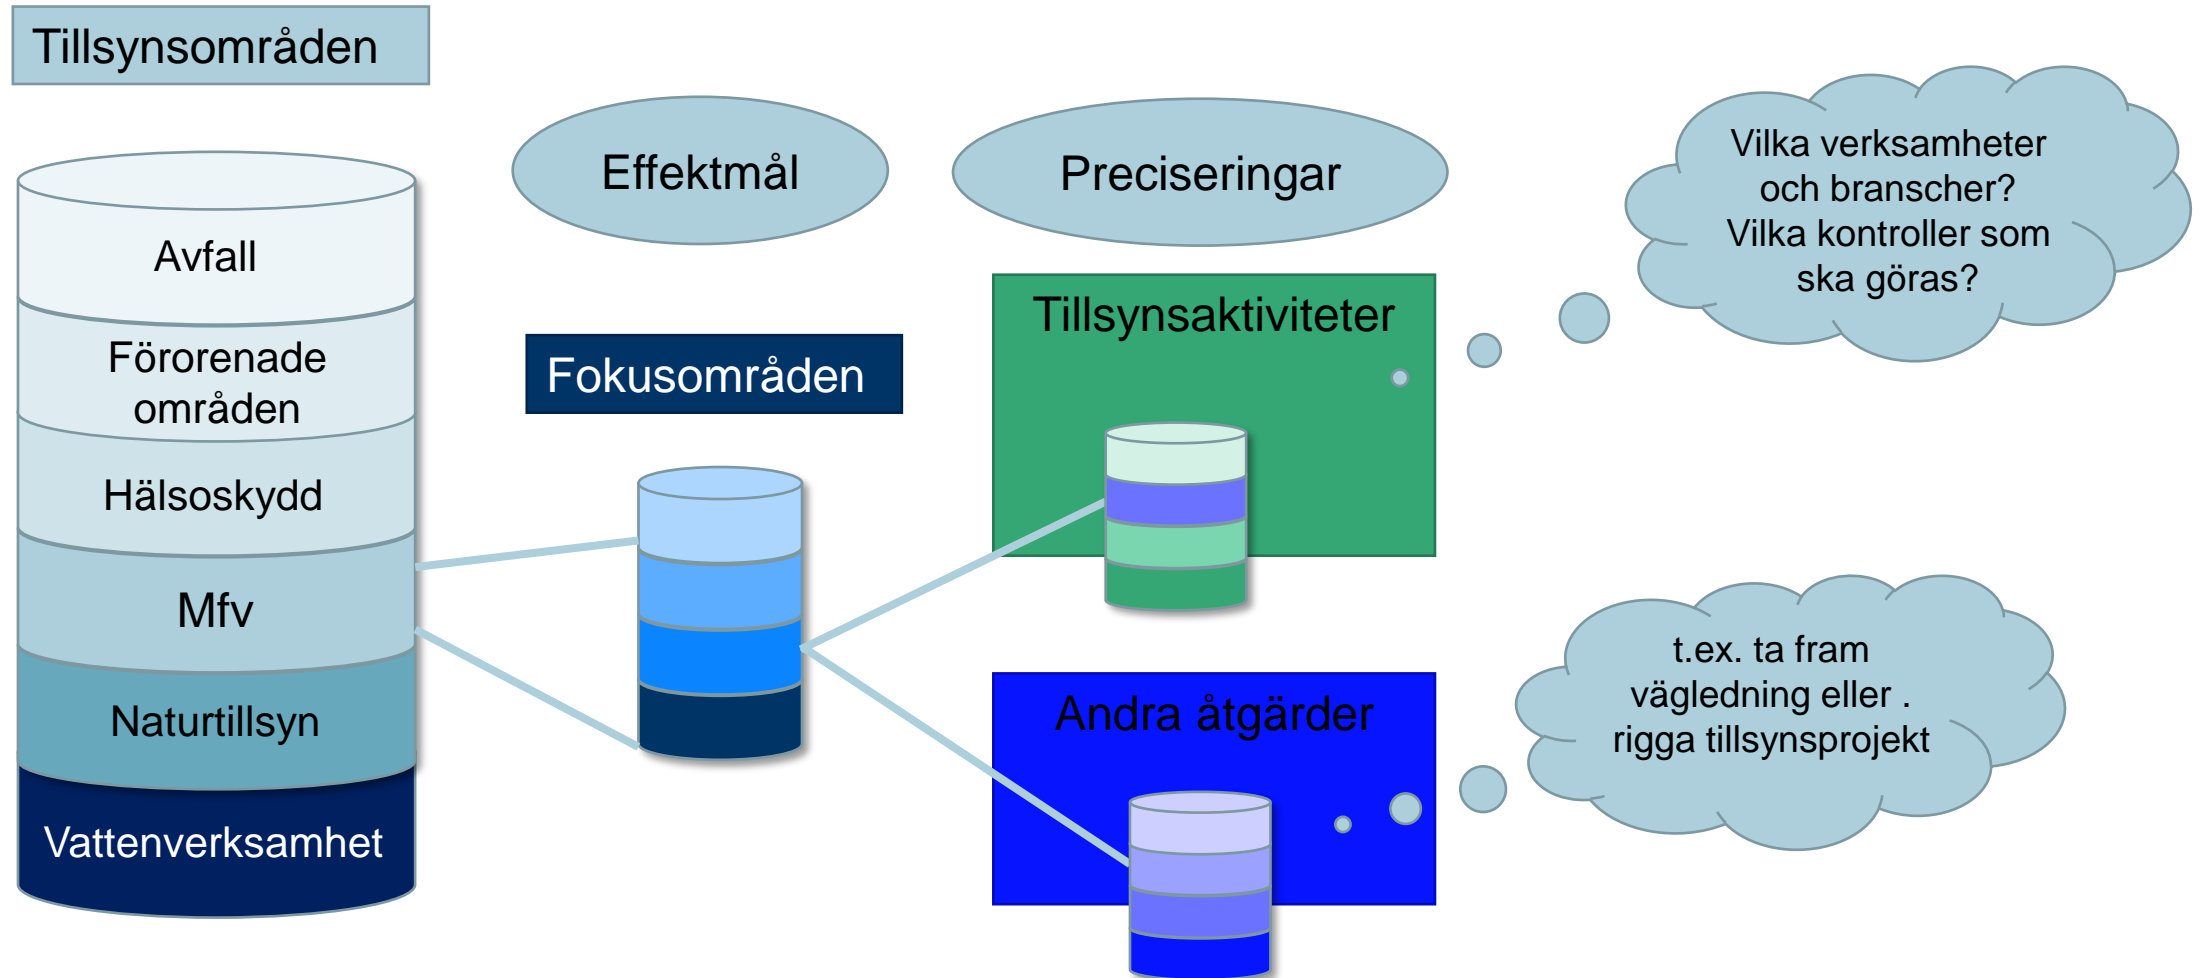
Tillsynsområden

Avfall

Förorenade områden

Hälsoskydd

Mfv

Naturtillsyn

Vattenverksamhet

Effektmål

Preciseringar

Fokusområden

Tillsynsaktiviteter

Andra åtgärder

Vilka verksamheter och branscher? Vilka kontroller som ska göras?

t.ex. ta fram vägledning eller . rigga tillsynsprojekt